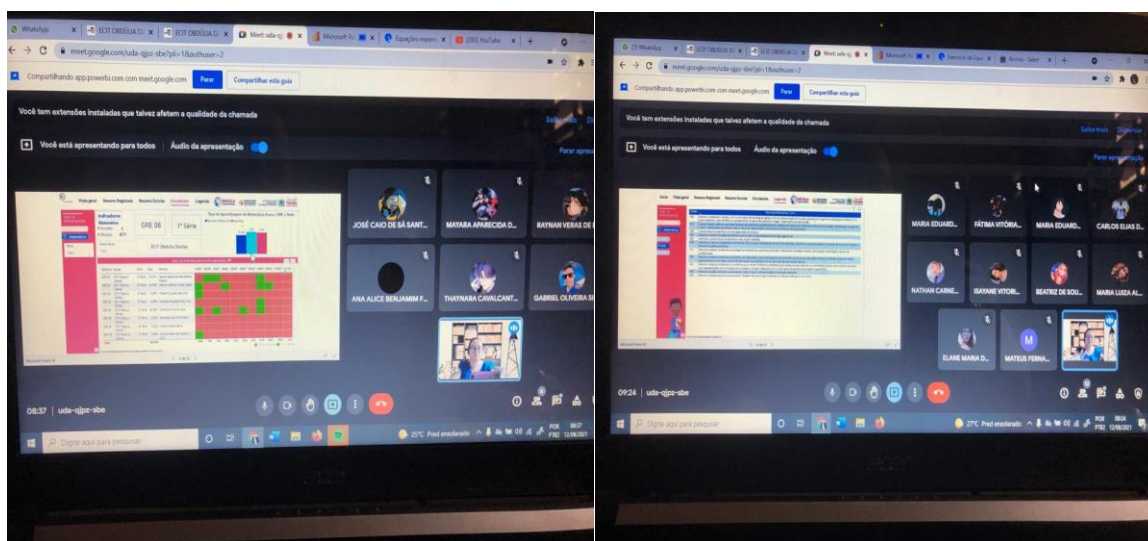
WhatsApp | ECIT OBDÚLIA D | ECIT OBDÚLIA D | Meet: uda-qj | Microsoft Po | Equações expon | (183) YouTube

meet.google.com/uda-qjpz-sbe?pli=1&authuser=2

Compartilhando app.powerbi.com com meet.google.com Parar Compartilhar esta guia

Você tem extensões instaladas que talvez afetem a qualidade da chamada

Saiba mais

Você está apresentando para todos Áudio da apresentação

Parar apre

Indicadores Matemática

GRE 08 1ª Série

ECIT Obdúlia Dantas

JOSÉ CAIO DE SÁ SANT...

MAYARA APARECIDA D...

RAYNAN VERAS DE

ANA ALICE BENJAMIM F...

THAYNARA CAVALCANT...

GABRIEL OLIVEIRA SI

08:37 | uda-qjpz-sbe

Digite aqui para pesquisar

25°C Pred ensolarado POR PTB2 08:37 12/08/2021

WhatsApp | ECIT OBDÚLIA D | ECIT OBDÚLIA D | Meet: uda-qj | Microsoft Po | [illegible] | Acesso - Saber

meet.google.com/uda-qjpz-sbe?pli=1&authuser=2

Compartilhando app.powerbi.com com meet.google.com Parar Compartilhar esta guia

Você tem extensões instaladas que talvez afetem a qualidade da chamada

Saiba mais Dispensar

Você está apresentando para todos Áudio da apresentação

Parar apresentação

MARIA EDUARD...

FÁTIMA VITÓRIA...

MARIA EDUARD...

CARLOS ELIAS D...

NATHAN CARNE...

ISAYANE VITORI...

BEATRIZ DE SOU...

MARIA LUIZA AL...

ELANE MARIA D...

M

MATEUS FERNA...

09:24 | uda-qjpz-sbe

Digite aqui para pesquisar

27°C Pred ensolarado POR PTB2 09:24 12/08/2021